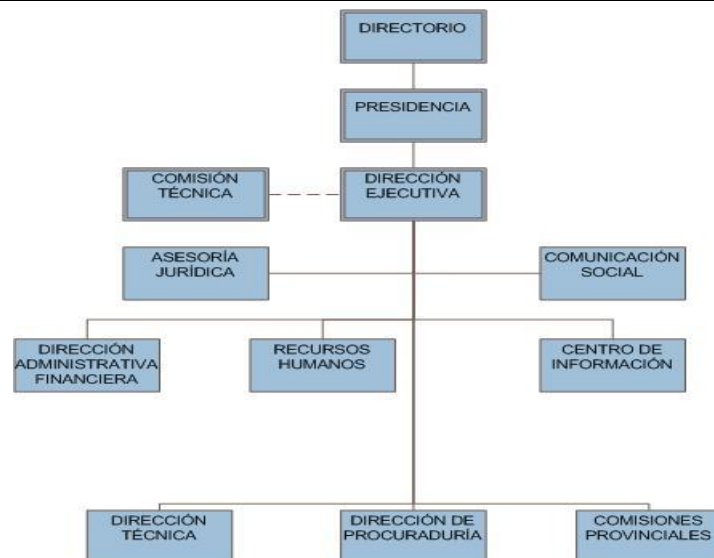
DIRECTORIO

PRESIDENCIA

COMISIÓN TÉCNICA

DIRECCIÓN EJECUTIVA

ASESORÍA JURÍDICA

COMUNICACIÓN SOCIAL

DIRECCIÓN ADMINISTRATIVA FINANCIERA

RECURSOS HUMANOS

CENTRO DE INFORMACIÓN

DIRECCIÓN TÉCNICA

DIRECCIÓN DE PROCURADURÍA

COMISIONES PROVINCIALES